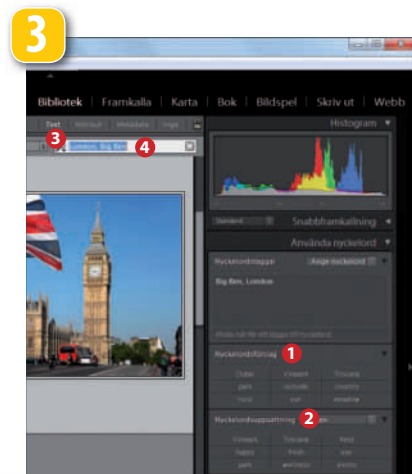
3

Bibliotek | Framkalla | Karta | Bok | Bildspel | Skriv ut | Webb

Text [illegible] Metadata Inga

3

London, Big Ben

4

Histogram

Standard

Snabbframkallning

Använda nyckelord

Nyckelordstaggar

Ange nyckelord

Big Ben, London

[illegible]

Nyckelordsförslag

1

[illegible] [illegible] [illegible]
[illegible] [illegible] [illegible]
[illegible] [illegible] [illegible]

Nyckelordsuppsättning

2

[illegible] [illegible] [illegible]
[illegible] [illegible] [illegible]
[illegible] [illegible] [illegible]